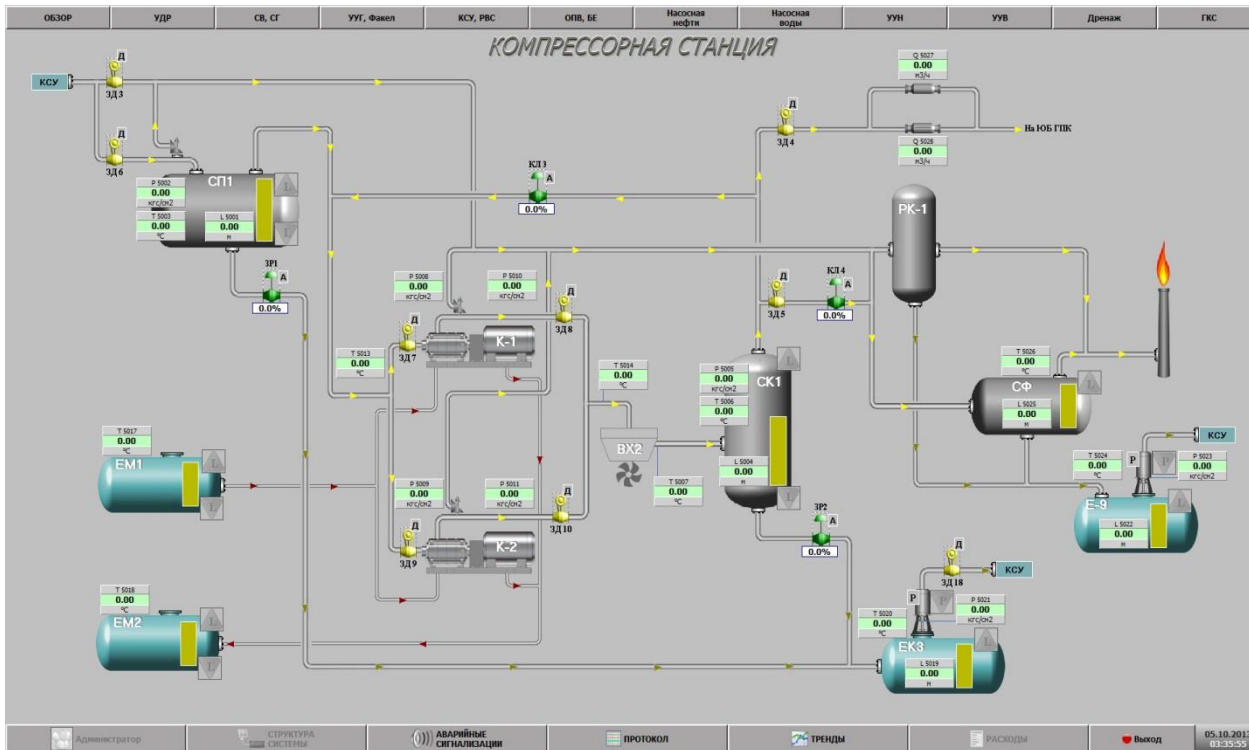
ОБЗОР | УДР | СВ, СГ | УУГ, Факел | КСУ, РВС | ОПВ, БЕ | Насосная нефти | Насосная воды | УУН | УУВ | Дренаж | ГКС

КОМПРЕССОРНАЯ СТАНЦИЯ

КСУ
Д
ЗД 3
Д
ЗД 6
СП1
P 5002
0.00
кгс/см2
T 5003
0.00
°C
L 5001
0.00
м
L
L
ЗР1
А
0.0%
КЛ 3
А
0.0%
Q 5027
0.00
м3/ч
Q 5028
0.00
м3/ч
Д
ЗД 4
На ЮБ ГПК
РК-1
P 5008
0.00
кгс/см2
P 5010
0.00
кгс/см2
Д
ЗД 8
Д
ЗД 7
К-1
T 5013
0.00
°C
Д
ЗД 5
КЛ 4
А
0.0%
T 5014
0.00
°C
P 5005
0.00
кгс/см2
T 5006
0.00
°C
СК1
L 5004
0.00
м
L
L
T 5026
0.00
°C
СФ
L 5025
0.00
м
L
ВХ2
T 5007
0.00
°C
T 5017
0.00
°C
ЕМ1
L
L
P 5009
0.00
кгс/см2
P 5011
0.00
кгс/см2
Д
ЗД 10
Д
ЗД 9
К-2
ЗР2
А
0.0%
КСУ
T 5024
0.00
°C
P
P
P 5023
0.00
кгс/см2
Е-9
L 5022
0.00
м
L
Д
ЗД 18
КСУ
T 5018
0.00
°C
ЕМ2
L
L
T 5020
0.00
°C
P
P
P 5021
0.00
кгс/см2
ЕК3
L 5019
0.00
м
L

Администратор | СТРУКТУРА СИСТЕМЫ | АВАРИЙНЫЕ СИГНАЛИЗАЦИИ | ПРОТОКОЛ | ТРЕНДЫ | РАСХОДЫ | Выход | 05.10.201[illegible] 03:35:55